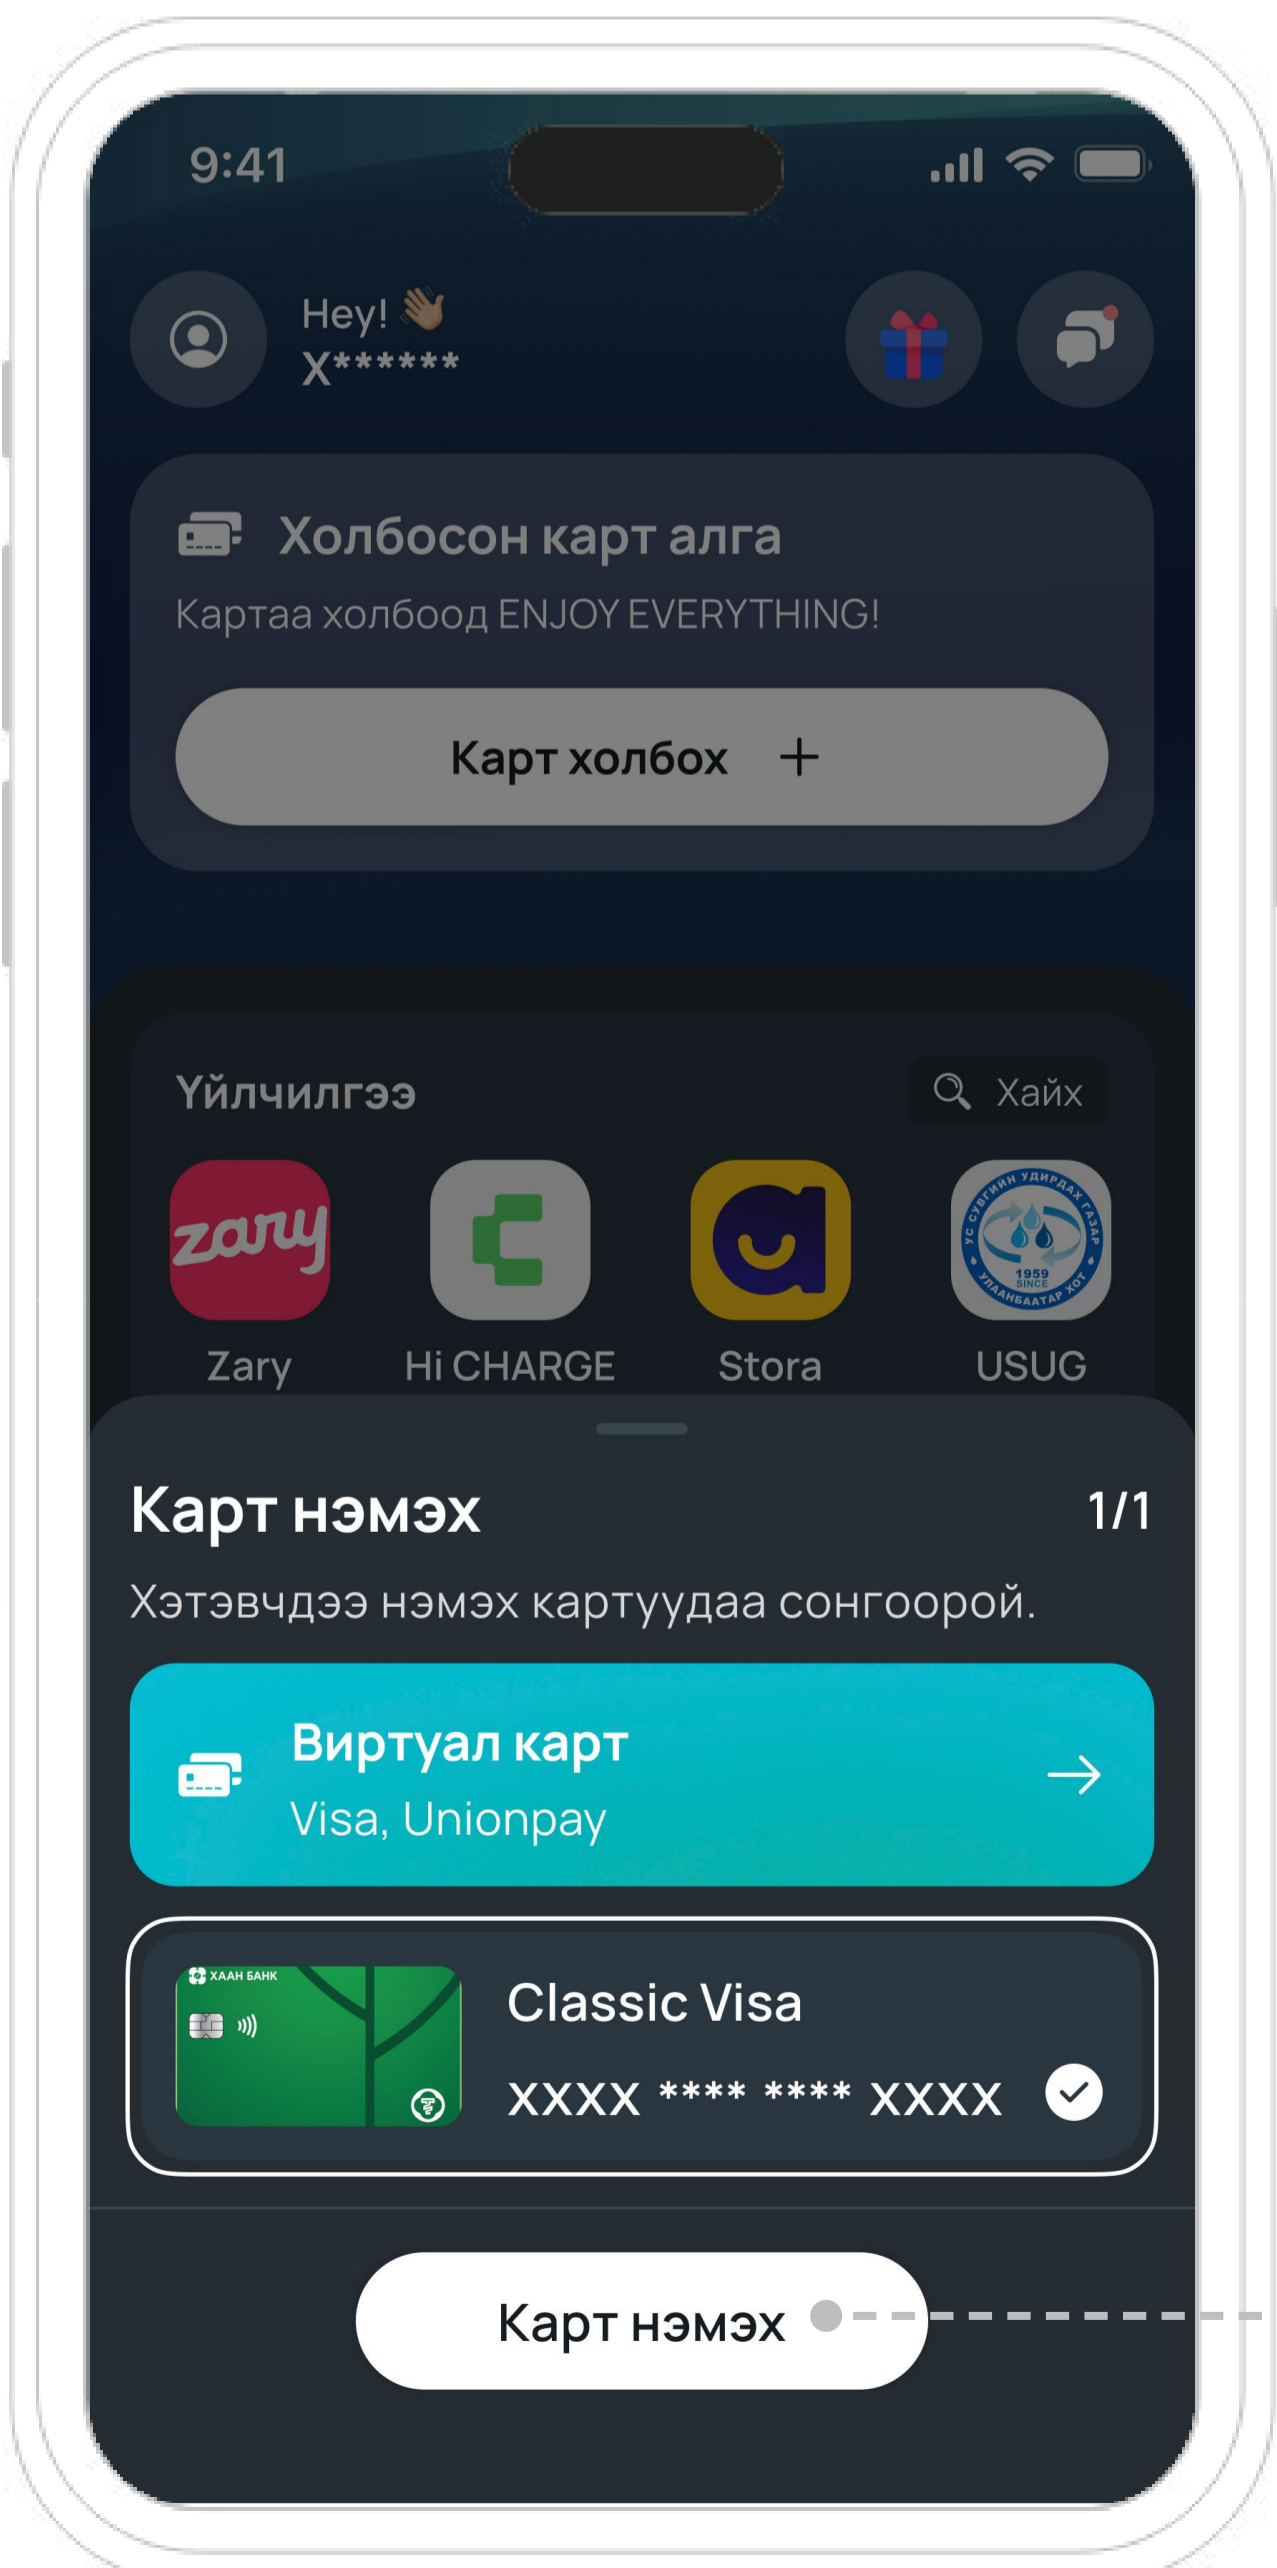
9:41

Hey! 👋
X******

Холбосон карт алга
Картаа холбоод ENJOY EVERYTHING!
Карт холбох +

Үйлчилгээ
Хайх

zary
Zary
Hi CHARGE
Stora
УС СУВГИЙН УДИРДАХ ГАЗАР 1959 SINCE УЛААНБААТАР ХОТ
USUG

Карт нэмэх
1/1
Хэтэвчдээ нэмэх картуудаа сонгоорой.

Виртуал карт
Visa, Unionpay

ХААН БАНК
Classic Visa
XXXX **** **** XXXX

Карт нэмэх